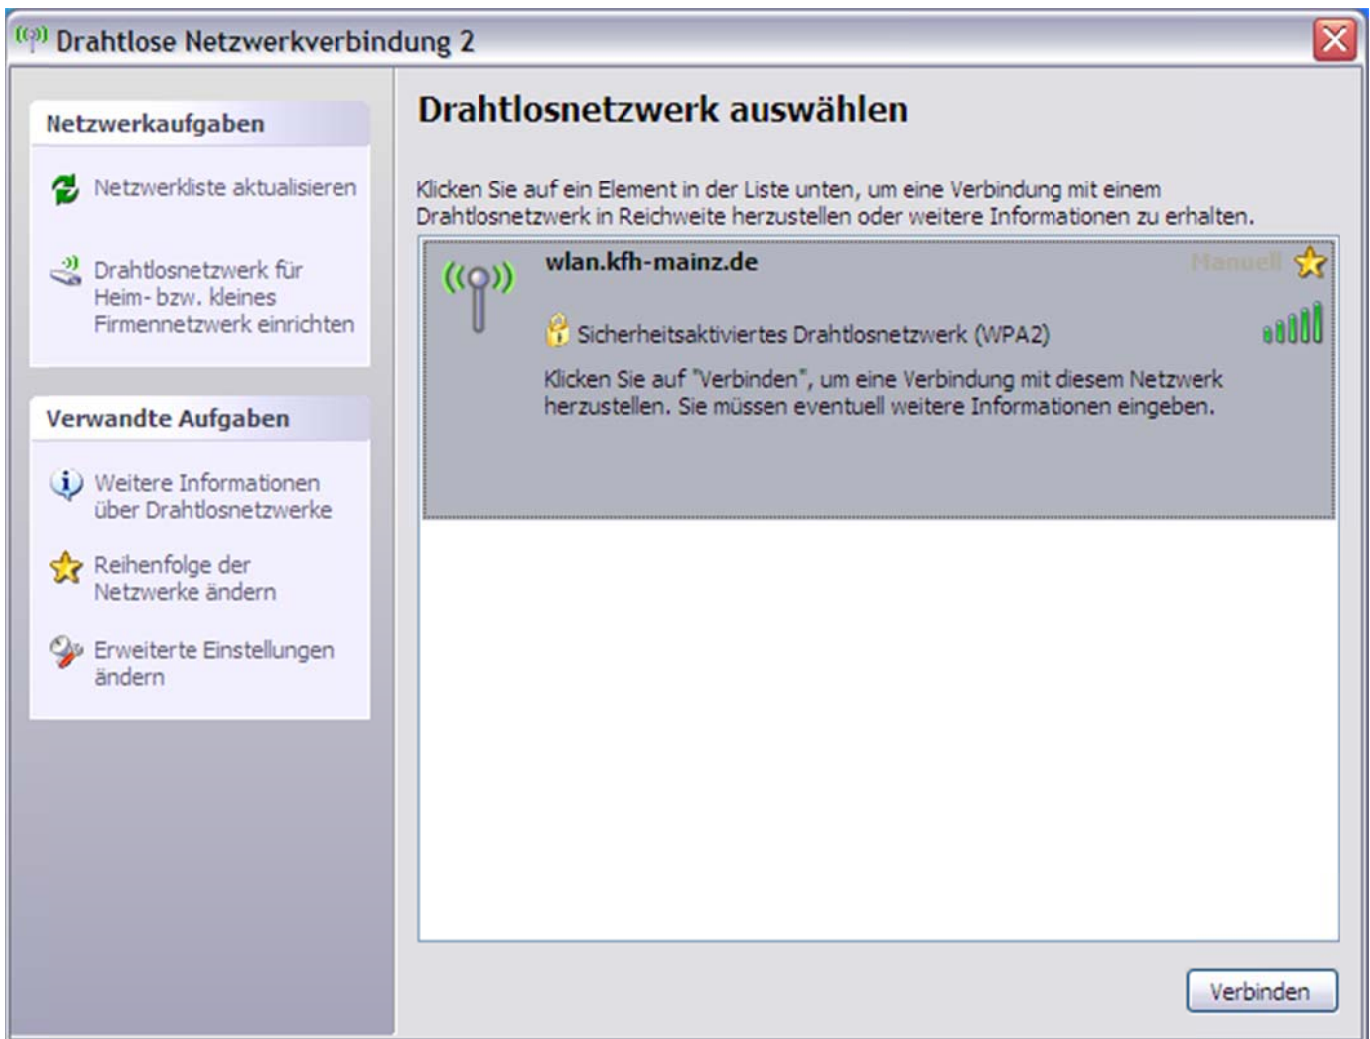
Drahtlose Netzwerkverbindung 2

Netzwerkaufgaben

Netzwerkliste aktualisieren

Drahtlosnetzwerk für Heim- bzw. kleines Firmennetzwerk einrichten

Verwandte Aufgaben

Weitere Informationen über Drahtlosnetzwerke

Reihenfolge der Netzwerke ändern

Erweiterte Einstellungen ändern

Drahtlosnetzwerk auswählen

Klicken Sie auf ein Element in der Liste unten, um eine Verbindung mit einem Drahtlosnetzwerk in Reichweite herzustellen oder weitere Informationen zu erhalten.

wlan.kfh-mainz.de

Manuell

Sicherheitsaktiviertes Drahtlosnetzwerk (WPA2)

Klicken Sie auf "Verbinden", um eine Verbindung mit diesem Netzwerk herzustellen. Sie müssen eventuell weitere Informationen eingeben.

Verbinden